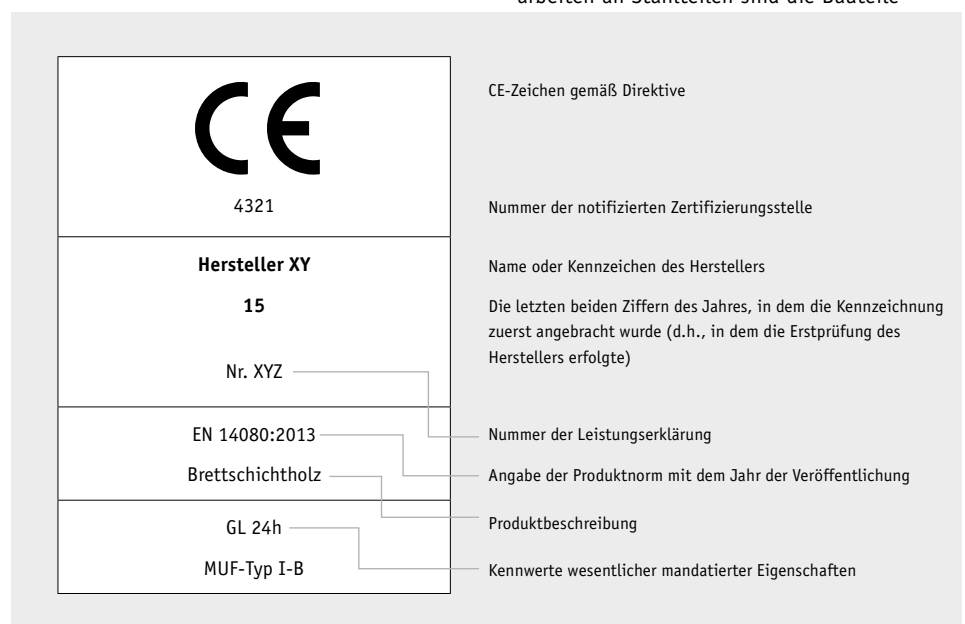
arbeiten an Stahlteilen sind die Bauteile

CE

4321

Hersteller XY

15

Nr. XYZ

EN 14080:2013

Brettschichtholz

GL 24h

MUF-Typ I-B

CE-Zeichen gemäß Direktive

Nummer der notifizierten Zertifizierungsstelle

Name oder Kennzeichen des Herstellers

Die letzten beiden Ziffern des Jahres, in dem die Kennzeichnung zuerst angebracht wurde (d.h., in dem die Erstprüfung des Herstellers erfolgte)

Nummer der Leistungserklärung

Angabe der Produktnorm mit dem Jahr der Veröffentlichung

Produktbeschreibung

Kennwerte wesentlicher mandatierter Eigenschaften